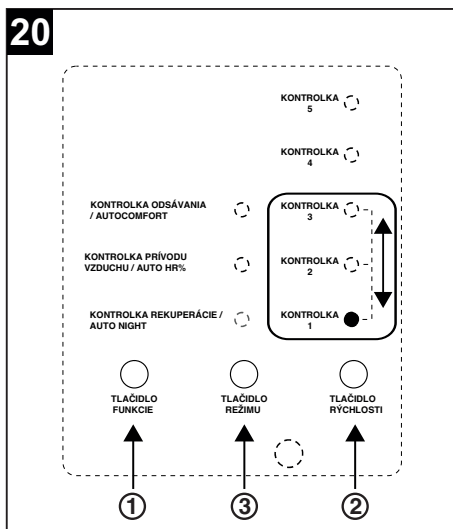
20

KONTROLKA 5

KONTROLKA 4

KONTROLKA ODSÁVANIA / AUTOCOMFORT

KONTROLKA 3

KONTROLKA PRÍVODU VZDUCHU / AUTO HR%

KONTROLKA 2

KONTROLKA REKUPERÁCIE / AUTO NIGHT

KONTROLKA 1

TLAČIDLO FUNKCIE

TLAČIDLO REŽIMU

TLAČIDLO RÝCHLOSTI

1

3

2